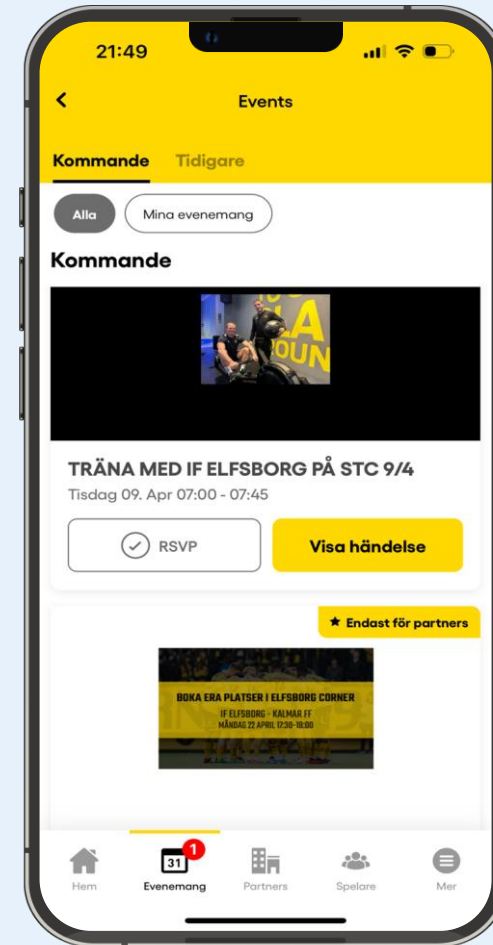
21:49

Events

Kommande Tidigare

Alla Mina evenemang

Kommande

TRÄNA MED IF ELFSBORG PÅ STC 9/4
Tisdag 09. Apr 07:00 - 07:45

RSVP

Visa händelse

★ Endast för partners

BOKA ERA PLATSER I ELFSBORG CORNER
IF ELFSBORG - KALMAR FF
MÅNDAG 22 APRIL 17:30-19:00

Hem
1
31
Evenemang
Partners
Spelare
Mer